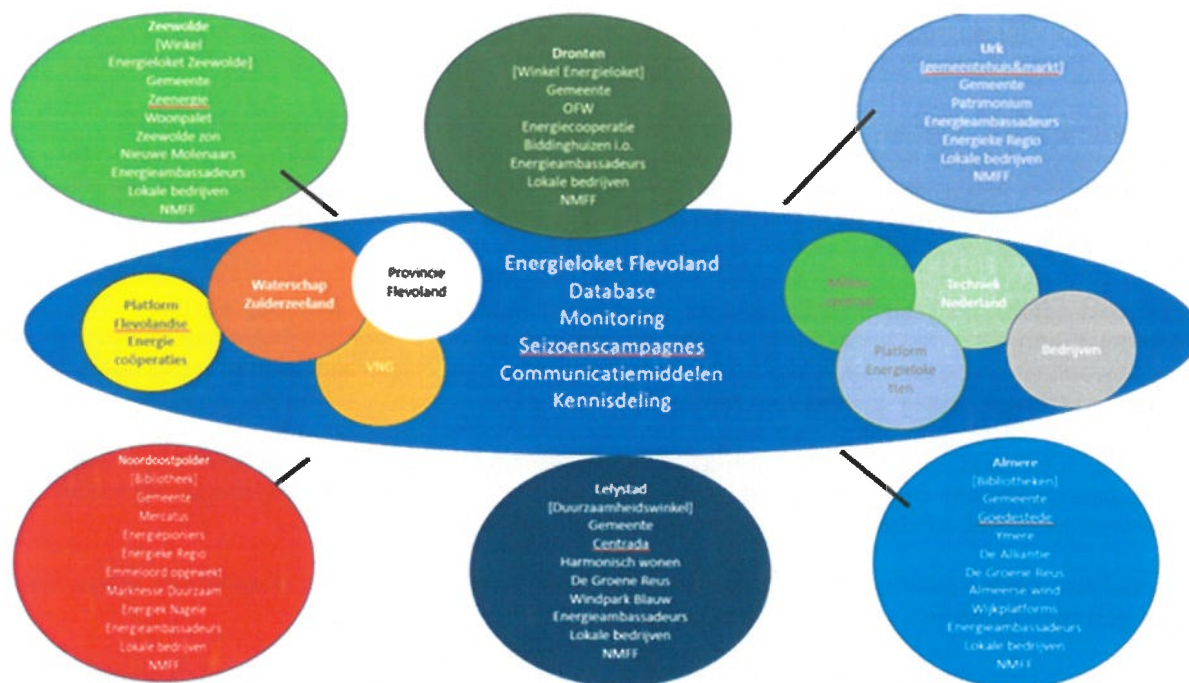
Zeewolde
[Winkel
Energieloket Zeewolde]
Gemeente
Zeenergie
Woonpalet
Zeewolde zon
Nieuwe Molenaars
Energieambassadeurs
Lokale bedrijven
NMFF

Dronten
[Winkel Energieloket]
Gemeente
OFW
Energiecooperatie
Biddinghuizen i.o.
Energieambassadeurs
Lokale bedrijven
NMFF

Urk
[gemeentehuis&markt]
Gemeente
Patrimonium
Energieambassadeurs
Energieke Regio
Lokale bedrijven
NMFF

Platform Flevolandse Energie coöperaties

Waterschap Zuiderzeeland

Province Flevoland

VNG

Energieloket Flevoland
Database
Monitoring
Seizoenscampagnes
Communicatiemiddelen
Kennisdeling

Milieu centraal

Techniek Nederland

Platform Energieloketten

Bedrijven

Noordoostpolder
[Bibliotheek]
Gemeente
Mercatus
Energiepioniers
Energieke Regio
Emmeloord opgewekt
Marknesse Duurzaam
Energiek Nagele
Energieambassadeurs
Lokale bedrijven
NMFF

Lelystad
[Duurzaamheidswinkel]
Gemeente
Centrada
Harmonisch wonen
De Groene Reus
Windpark Blauw
Energieambassadeurs
Lokale bedrijven
NMFF

Almere
[Bibliotheken]
Gemeente
Goedestede
Ymere
De Alliantie
De Groene Reus
Almeerse wind
Wijkplatforms
Energieambassadeurs
Lokale bedrijven
NMFF